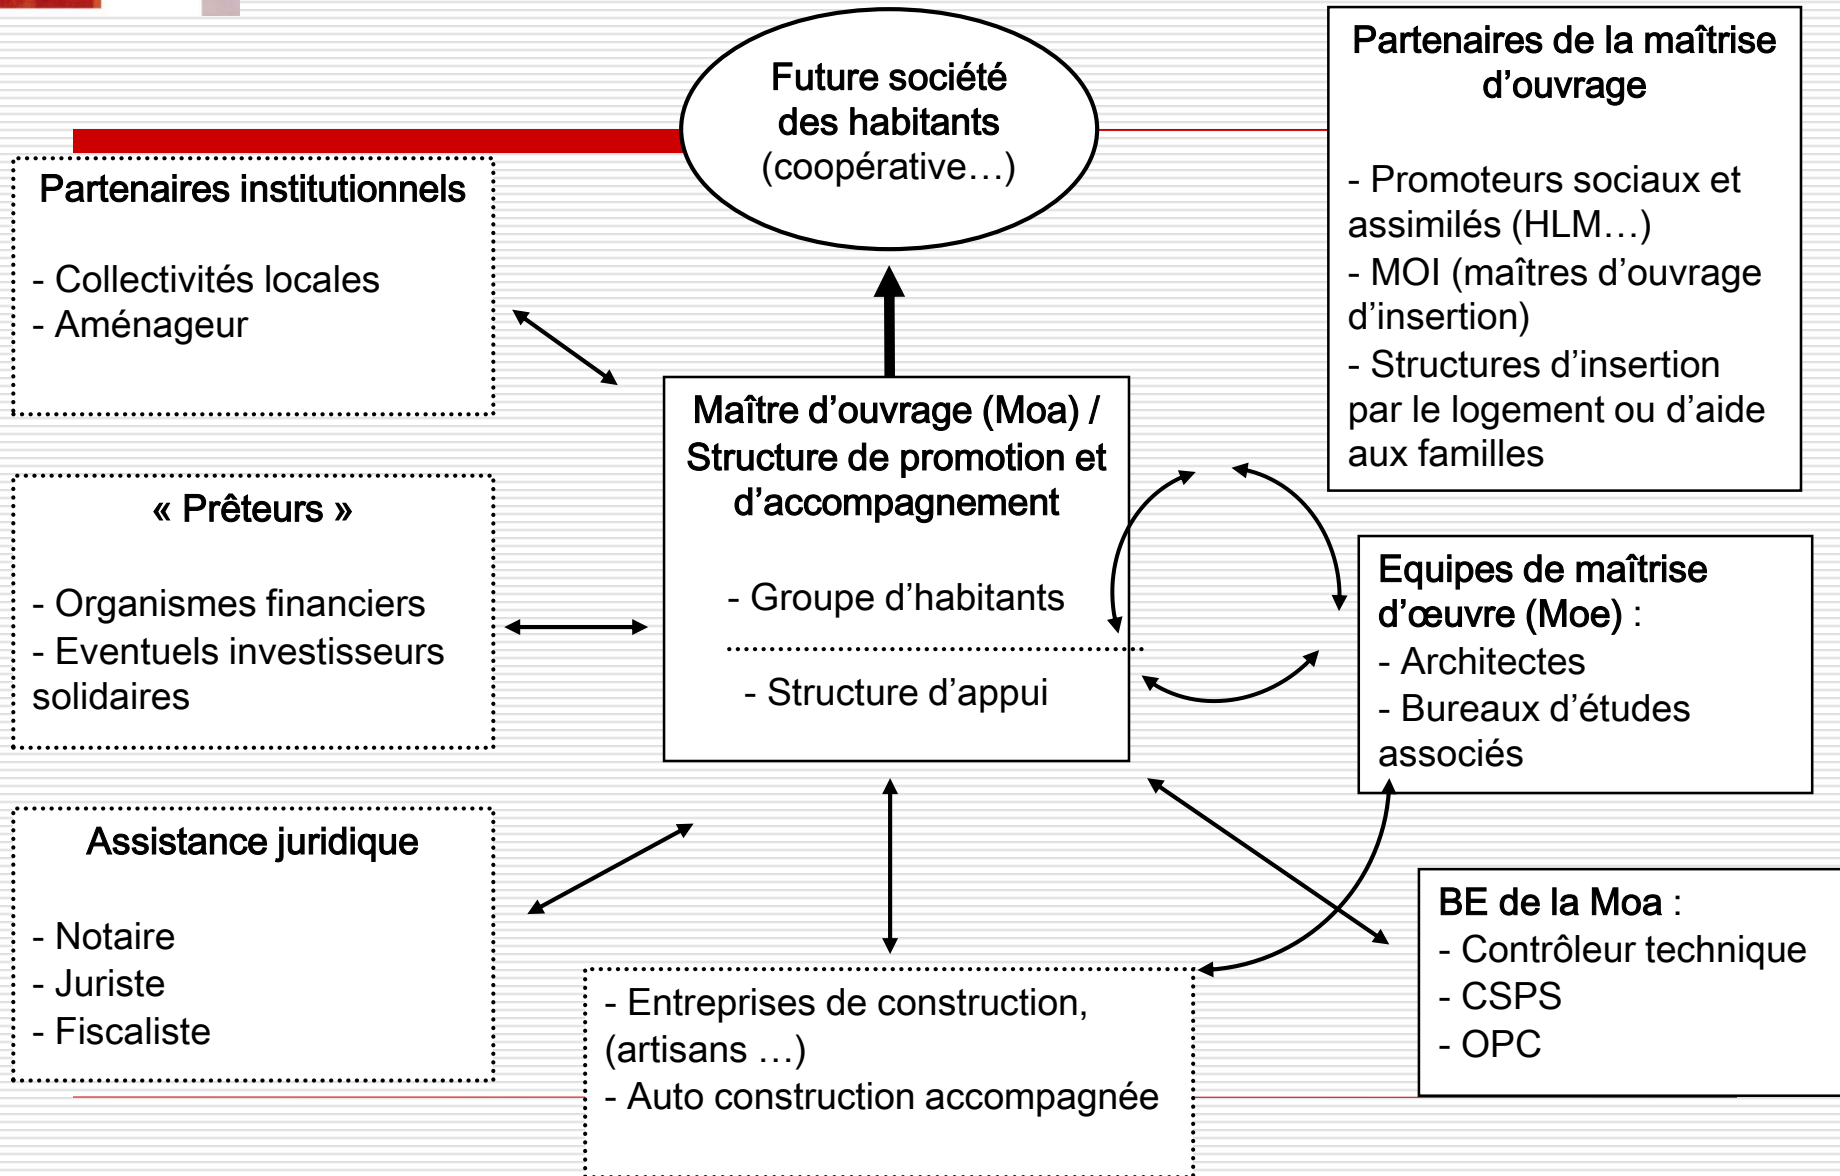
Future société des habitants (coopérative…)

Partenaires de la maîtrise d’ouvrage

- Promoteurs sociaux et assimilés (HLM…)
- MOI (maîtres d’ouvrage d’insertion)
- Structures d’insertion par le logement ou d’aide aux familles

Partenaires institutionnels

- Collectivités locales
- Aménageur

« Prêteurs »

- Organismes financiers
- Eventuels investisseurs solidaires

Maître d’ouvrage (Moa) / Structure de promotion et d’accompagnement

- Groupe d’habitants

- Structure d’appui

Equipes de maîtrise d’œuvre (Moe) :
- Architectes
- Bureaux d’études associés

Assistance juridique

- Notaire
- Juriste
- Fiscaliste

BE de la Moa :
- Contrôleur technique
- CSPS
- OPC

- Entreprises de construction, (artisans …)
- Auto construction accompagnée